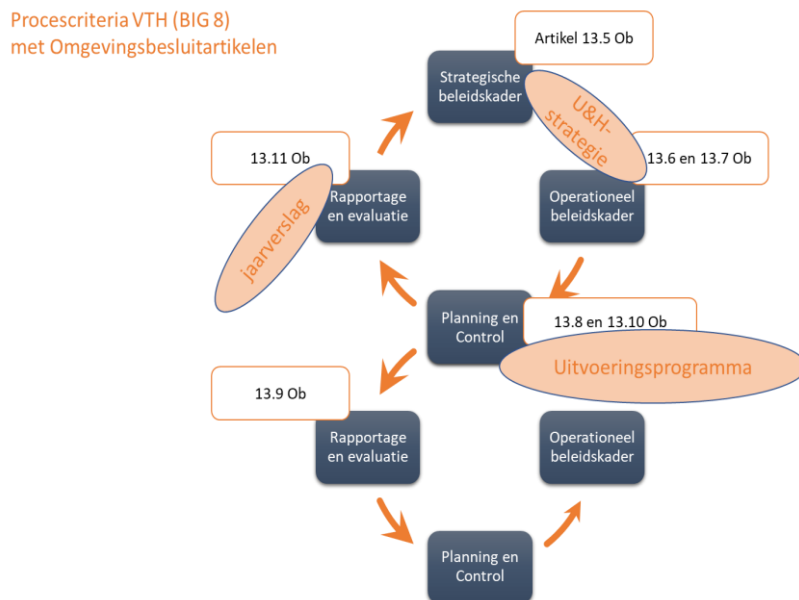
Procescriteria VTH (BIG 8)
met Omgevingsbesluitartikelen

Artikel 13.5 Ob

Strategische beleidskader

U&H-strategie

13.11 Ob

13.6 en 13.7 Ob

jaarverslag

Rapportage en evaluatie

Operationeel beleidskader

Planning en Control

13.8 en 13.10 Ob

Uitvoeringsprogramma

13.9 Ob

Rapportage en evaluatie

Operationeel beleidskader

Planning en Control